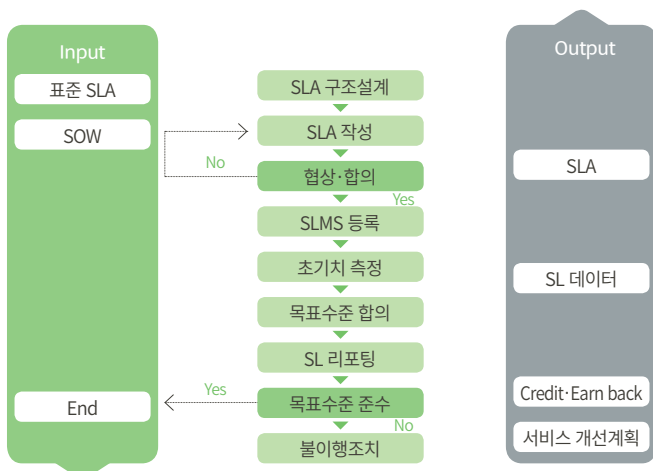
Input

표준 SLA

SOW

End

SLA 구조설계

SLA 작성

No

협상·합의

Yes

SLMS 등록

초기치 측정

목표수준 합의

SL 리포팅

Yes

목표수준 준수

No

불이행조치

Output

SLA

SL 데이터

Credit·Earn back

서비스 개선계획